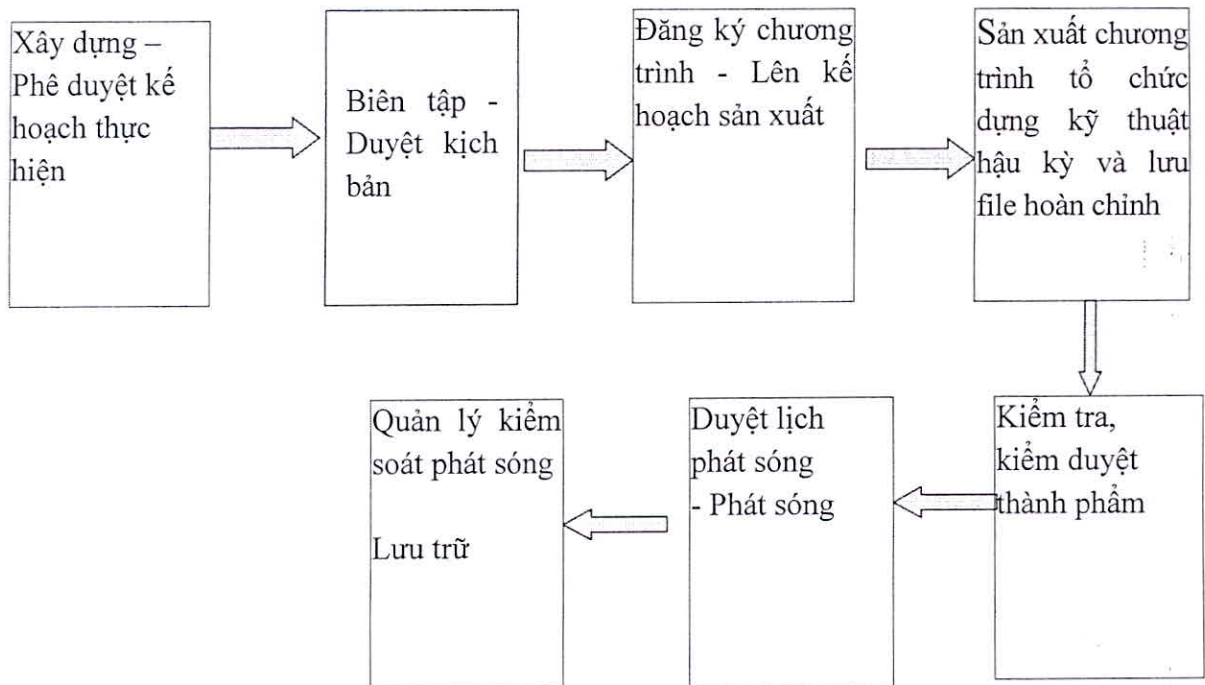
Xây dựng – Phê duyệt kế hoạch thực hiện

Biên tập - Duyệt kịch bản

Đăng ký chương trình - Lên kế hoạch sản xuất

Sản xuất chương trình tổ chức dựng kỹ thuật hậu kỳ và lưu file hoàn chỉnh

Kiểm tra, kiểm duyệt thành phẩm

Duyệt lịch phát sóng
- Phát sóng

Quản lý kiểm soát phát sóng

Lưu trữ